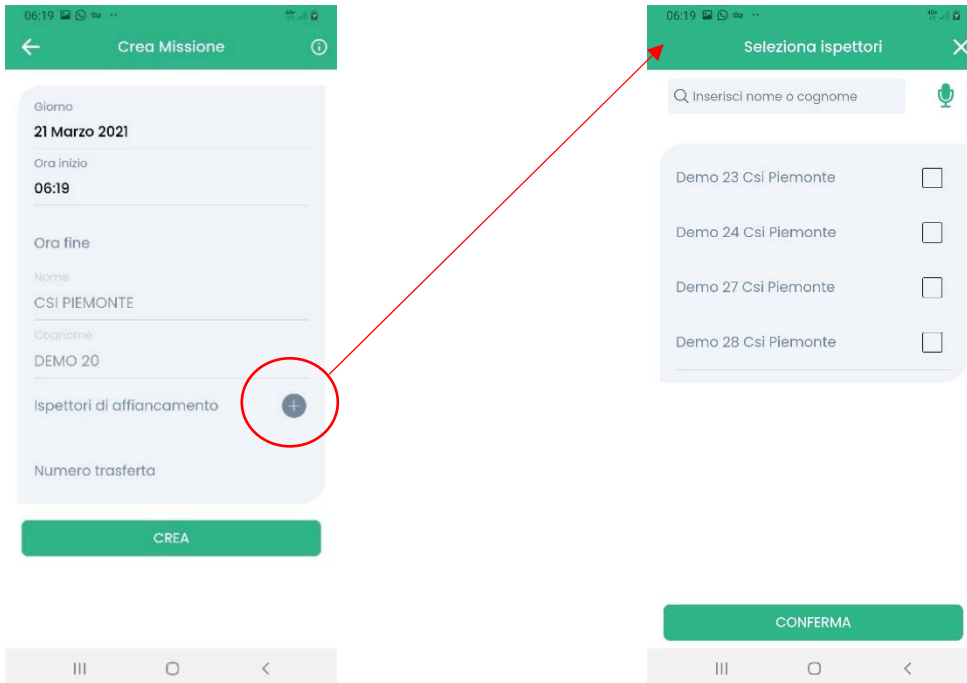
06:19

Crea Missione

Giorno
21 Marzo 2021

Ora inizio
06:19

Ora fine

Nome
CSI PIEMONTE

Cognome
DEMO 20

Ispettori di affiancamento

Numero trasferta

CREA

06:19

Seleziona ispettori

Inserisci nome o cognome

Demo 23 Csi Piemonte

Demo 24 Csi Piemonte

Demo 27 Csi Piemonte

Demo 28 Csi Piemonte

CONFERMA